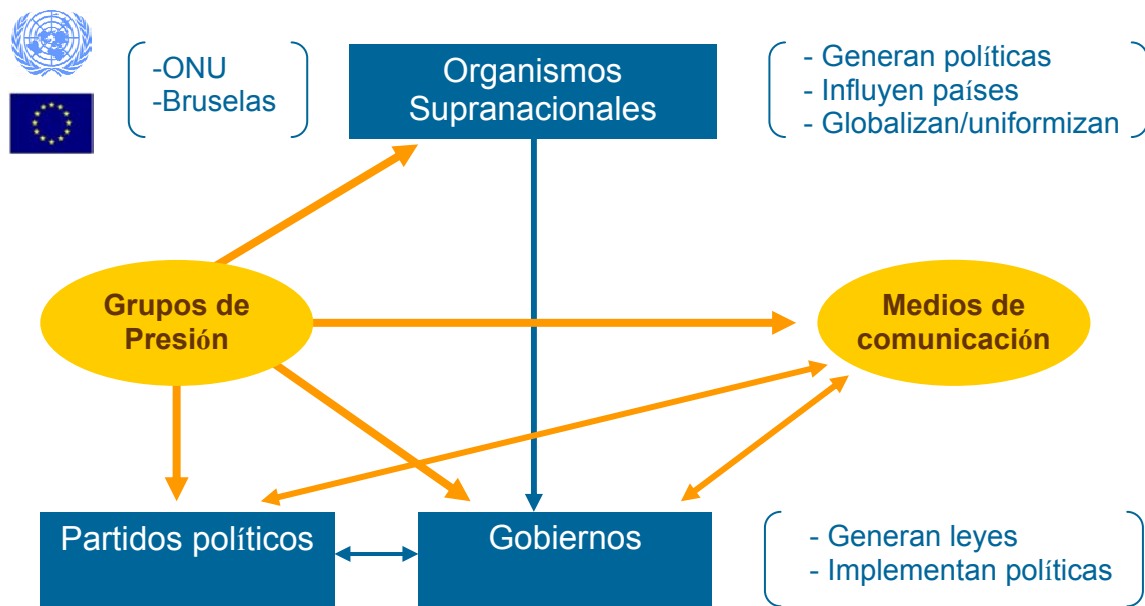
-ONU
-Bruselas

Organismos Supranacionales

- Generan políticas
- Influyen países
- Globalizan/uniformizan

Grupos de Presión

Medios de comunicación

Partidos políticos

Gobiernos

- Generan leyes
- Implementan políticas